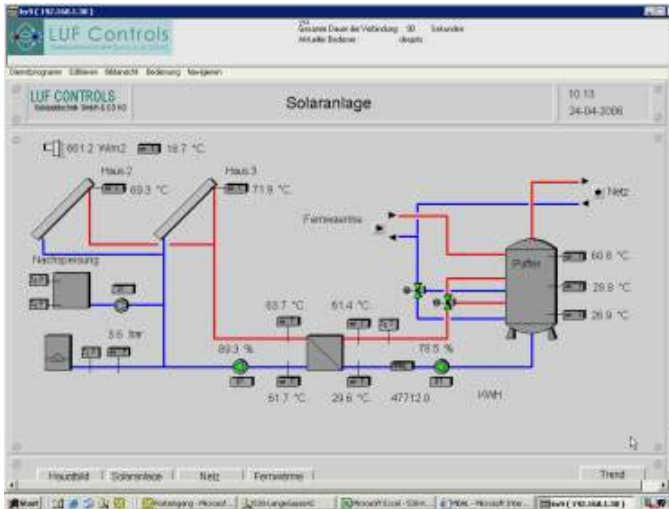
byV ( 192.168.1.30 )

LUF Controls

Gesamte Dauer der Verbindung: 90 Sekunden
Aktueller Bediener: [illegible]

Dienstprogramm Editieren Bildansicht Bedienung Navigieren

LUF CONTROLS
Gebäudetechnik GmbH & CO KG

Solaranlage

10:13
24-04-2008

661.2 W/m2
18.7 °C

Haus 2
69.3 °C

Haus 3
71.9 °C

Fernwaerme

Netz

Nachspeisung

Puffer

60.6 °C

29.8 °C

26.9 °C

5.5 l/m

83.7 °C

61.4 °C

89.3 %

78.5 %

61.7 °C

29.6 °C

47712.0

KWH

Hauptbild
Solaranlage
Netz
Fernwaerme

Trend

Start